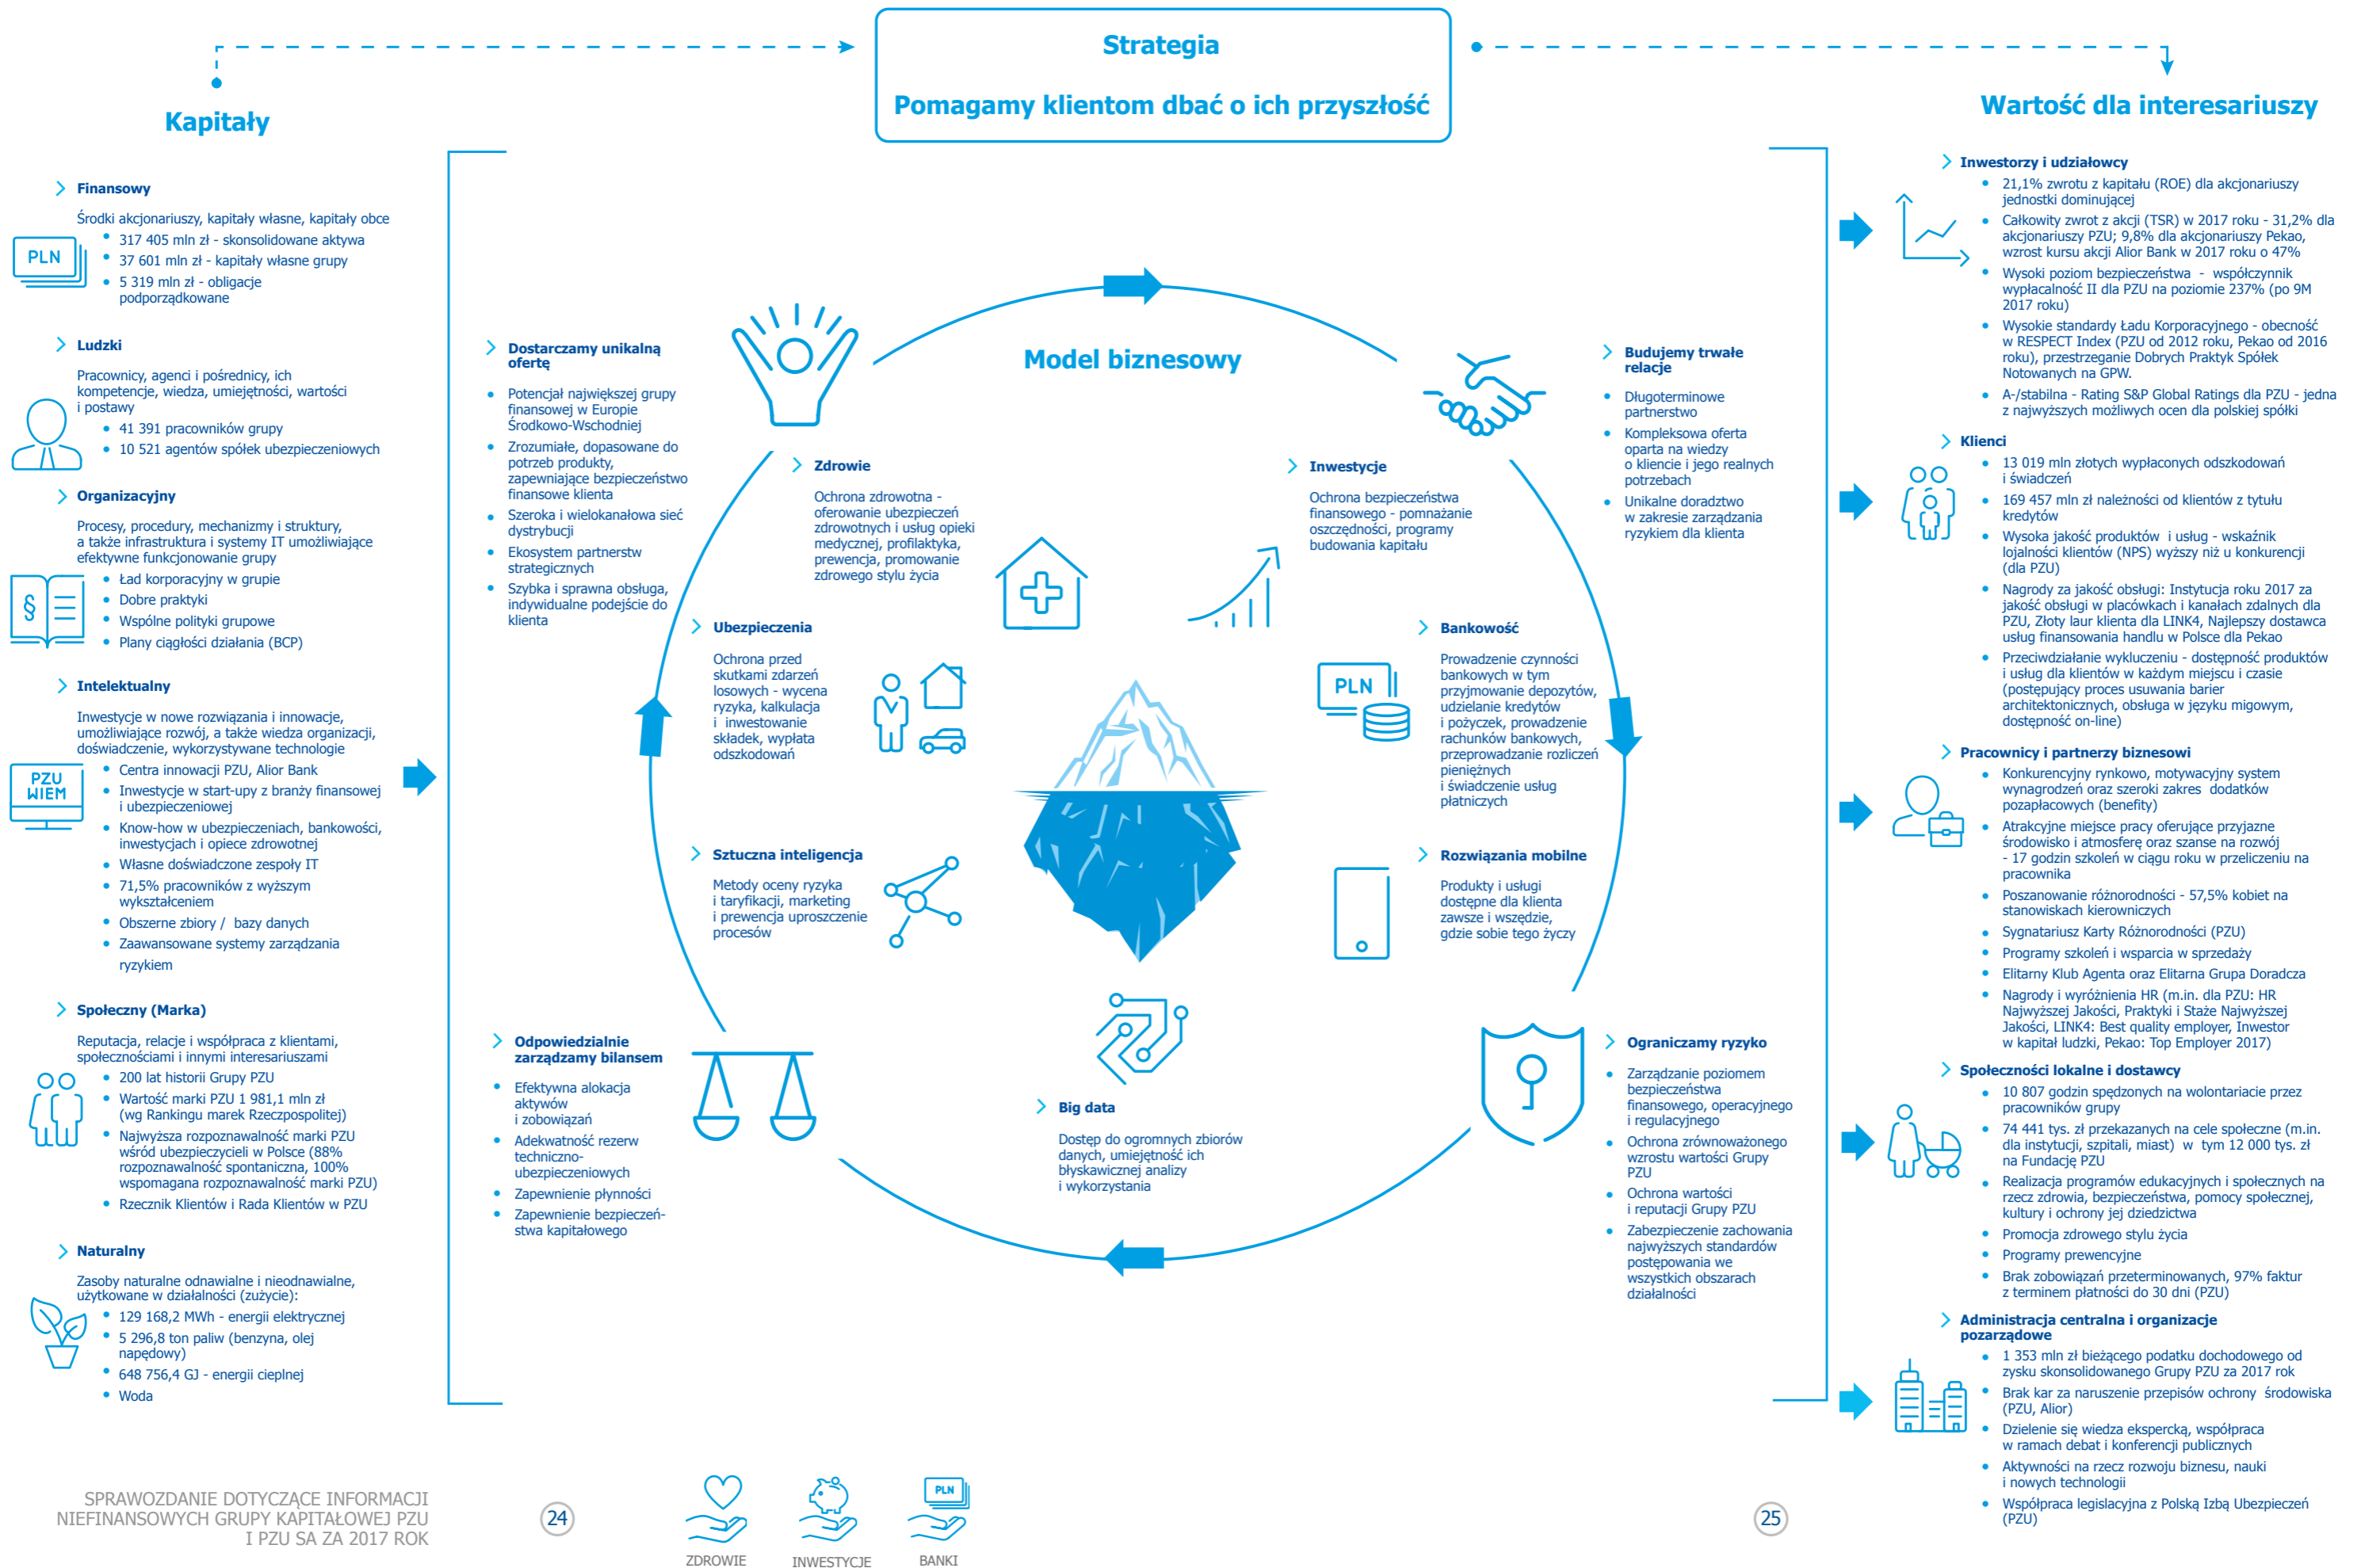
Strategia

Pomagamy klientom dbać o ich przyszłość

Kapitały

Wartość dla interesariuszy

Finansowy

Środki akcjonariuszy, kapitały własne, kapitały obce

PLN

- 317 405 mln zł - skonsolidowane aktywa
- 37 601 mln zł - kapitały własne grupy
- 5 319 mln zł - obligacje podporządkowane

Ludzki

Pracownicy, agenci i pośrednicy, ich kompetencje, wiedza, umiejętności, wartości i postawy

- 41 391 pracowników grupy
- 10 521 agentów spółek ubezpieczeniowych

Organizacyjny

Procesy, procedury, mechanizmy i struktury, a także infrastruktura i systemy IT umożliwiające efektywne funkcjonowanie grupy

- Ład korporacyjny w grupie
- Dobre praktyki
- Wspólne polityki grupowe
- Plany ciągłości działania (BCP)

Intelektualny

Inwestycje w nowe rozwiązania i innowacje, umożliwiające rozwój, a także wiedza organizacji, doświadczenie, wykorzystywane technologie

PZU WIEM

- Centra innowacji PZU, Alior Bank
- Inwestycje w start-upy z branży finansowej i ubezpieczeniowej
- Know-how w ubezpieczeniach, bankowości, inwestycjach i opiece zdrowotnej
- Własne doświadczone zespoły IT
- 71,5% pracowników z wyższym wykształceniem
- Obszerne zbiory / bazy danych
- Zaawansowane systemy zarządzania ryzykiem

Społeczny (Marka)

Reputacja, relacje i współpraca z klientami, społecznościami i innymi interesariuszami

- 200 lat historii Grupy PZU
- Wartość marki PZU 1 981,1 mln zł (wg Rankingu marek Rzeczpospolitej)
- Najwyższa rozpoznawalność marki PZU wśród ubezpieczycieli w Polsce (88% rozpoznawalność spontaniczna, 100% wspomagana rozpoznawalność marki PZU)
- Rzecznik Klientów i Rada Klientów w PZU

Naturalny

Zasoby naturalne odnawialne i nieodnawialne, użytkowane w działalności (zużycie):

- 129 168,2 MWh - energii elektrycznej
- 5 296,8 ton paliw (benzyna, olej napędowy)
- 648 756,4 GJ - energii cieplnej
- Woda

Dostarczamy unikalną ofertę

- Potencjał największej grupy finansowej w Europie Środkowo-Wschodniej
- Zrozumiałe, dopasowane do potrzeb produkty, zapewniające bezpieczeństwo finansowe klienta
- Szeroka i wielokanałowa sieć dystrybucji
- Ekosystem partnerstw strategicznych
- Szybka i sprawna obsługa, indywidualne podejście do klienta

Model biznesowy

Zdrowie

Ochrona zdrowotna - oferowanie ubezpieczeń zdrowotnych i usług opieki medycznej, profilaktyka, prewencja, promowanie zdrowego stylu życia

Inwestycje

Ochrona bezpieczeństwa finansowego - pomnażanie oszczędności, programy budowania kapitału

Budujemy trwałe relacje

- Długoterminowe partnerstwo
- Kompleksowa oferta oparta na wiedzy o kliencie i jego realnych potrzebach
- Unikalne doradztwo w zakresie zarządzania ryzykiem dla klienta

Ubezpieczenia

Ochrona przed skutkami zdarzeń losowych - wycena ryzyka, kalkulacja i inwestowanie składek, wypłata odszkodowań

Bankowość

PLN

Prowadzenie czynności bankowych w tym przyjmowanie depozytów, udzielanie kredytów i pożyczek, prowadzenie rachunków bankowych, przeprowadzanie rozliczeń pieniężnych i świadczenie usług płatniczych

Sztuczna inteligencja

Metody oceny ryzyka i taryfikacji, marketing i prewencja uproszczenie procesów

Rozwiązania mobilne

Produkty i usługi dostępne dla klienta zawsze i wszędzie, gdzie sobie tego życzy

Odpowiedzialnie zarządzamy bilansem

- Efektywna alokacja aktywów i zobowiązań
- Adekwatność rezerw techniczno-ubezpieczeniowych
- Zapewnienie płynności
- Zapewnienie bezpieczeństwa kapitałowego

Big data

Dostęp do ogromnych zbiorów danych, umiejętność ich błyskawicznej analizy i wykorzystania

Ograniczamy ryzyko

- Zarządzanie poziomem bezpieczeństwa finansowego, operacyjnego i regulacyjnego
- Ochrona zrównoważonego wzrostu wartości Grupy PZU
- Ochrona wartości i reputacji Grupy PZU
- Zabezpieczenie zachowania najwyższych standardów postępowania we wszystkich obszarach działalności

Inwestorzy i udziałowcy

- 21,1% zwrotu z kapitału (ROE) dla akcjonariuszy jednostki dominującej
- Całkowity zwrot z akcji (TSR) w 2017 roku - 31,2% dla akcjonariuszy PZU; 9,8% dla akcjonariuszy Pekao, wzrost kursu akcji Alior Bank w 2017 roku o 47%
- Wysoki poziom bezpieczeństwa - współczynnik wypłacalność II dla PZU na poziomie 237% (po 9M 2017 roku)
- Wysokie standardy Ładu Korporacyjnego - obecność w RESPECT Index (PZU od 2012 roku, Pekao od 2016 roku), przestrzeganie Dobrych Praktyk Spółek Notowanych na GPW.
- A-/stabilna - Rating S&P Global Ratings dla PZU - jedna z najwyższych możliwych ocen dla polskiej spółki

Klienci

- 13 019 mln złotych wypłaconych odszkodowań i świadczeń
- 169 457 mln zł należności od klientów z tytułu kredytów
- Wysoka jakość produktów i usług - wskaźnik lojalności klientów (NPS) wyższy niż u konkurencji (dla PZU)
- Nagrody za jakość obsługi: Instytucja roku 2017 za jakość obsługi w placówkach i kanałach zdalnych dla PZU, Złoty laur klienta dla LINK4, Najlepszy dostawca usług finansowania handlu w Polsce dla Pekao
- Przeciwdziałanie wykluczeniu - dostępność produktów i usług dla klientów w każdym miejscu i czasie (postępujący proces usuwania barier architektonicznych, obsługa w języku migowym, dostępność on-line)

Pracownicy i partnerzy biznesowi

- Konkurencyjny rynkowo, motywacyjny system wynagrodzeń oraz szeroki zakres dodatków pozapłacowych (benefity)
- Atrakcyjne miejsce pracy oferujące przyjazne środowisko i atmosferę oraz szanse na rozwój - 17 godzin szkoleń w ciągu roku w przeliczeniu na pracownika
- Poszanowanie różnorodności - 57,5% kobiet na stanowiskach kierowniczych
- Sygnatariusz Karty Różnorodności (PZU)
- Programy szkoleń i wsparcia w sprzedaży
- Elitarny Klub Agenta oraz Elitarna Grupa Doradcza
- Nagrody i wyróżnienia HR (m.in. dla PZU: HR Najwyższej Jakości, Praktyki i Staże Najwyższej Jakości, LINK4: Best quality employer, Inwestor w kapitał ludzki, Pekao: Top Employer 2017)

Społeczności lokalne i dostawcy

- 10 807 godzin spędzonych na wolontariacie przez pracowników grupy
- 74 441 tys. zł przekazanych na cele społeczne (m.in. dla instytucji, szpitali, miast) w tym 12 000 tys. zł na Fundację PZU
- Realizacja programów edukacyjnych i społecznych na rzecz zdrowia, bezpieczeństwa, pomocy społecznej, kultury i ochrony jej dziedzictwa
- Promocja zdrowego stylu życia
- Programy prewencyjne
- Brak zobowiązań przeterminowanych, 97% faktur z terminem płatności do 30 dni (PZU)

Administracja centralna i organizacje pozarządowe

- 1 353 mln zł bieżącego podatku dochodowego od zysku skonsolidowanego Grupy PZU za 2017 rok
- Brak kar za naruszenie przepisów ochrony środowiska (PZU, Alior)
- Dzielenie się wiedza ekspercką, współpraca w ramach debat i konferencji publicznych
- Aktywności na rzecz rozwoju biznesu, nauki i nowych technologii
- Współpraca legislacyjna z Polską Izbą Ubezpieczeń (PZU)

SPRAWOZDANIE DOTYCZĄCE INFORMACJI NIEFINANSOWYCH GRUPY KAPITAŁOWEJ PZU I PZU SA ZA 2017 ROK

24

ZDROWIE

INWESTYCJE

PLN

BANKI

25